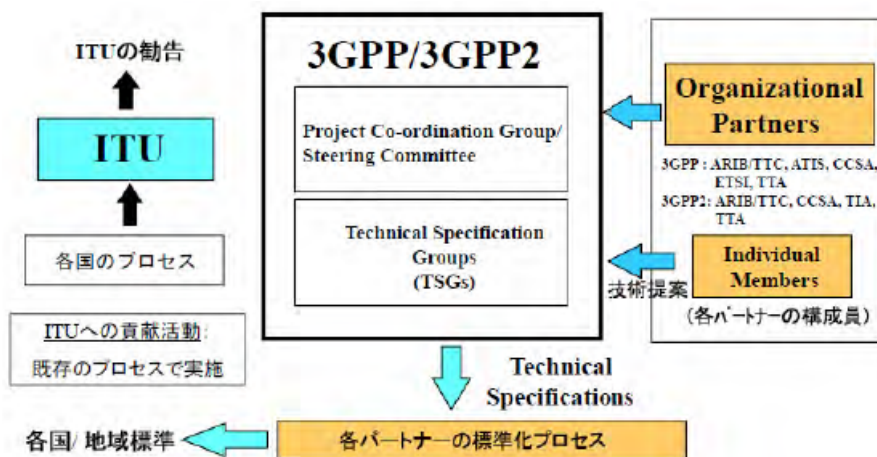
ITUの勧告

ITU

各国のプロセス

ITUへの貢献活動:
既存のプロセスで実施

3GPP/3GPP2

Project Co-ordination Group/
Steering Committee

Technical Specification
Groups
(TSGs)

Organizational
Partners

3GPP : ARIB/TTC, ATIS, CCSA, ETSI, TTA
3GPP2: ARIB/TTC, CCSA, TIA, TTA

Individual
Members

技術提案

(各パートナーの構成員)

Technical
Specifications

各国/ 地域標準

各パートナーの標準化プロセス